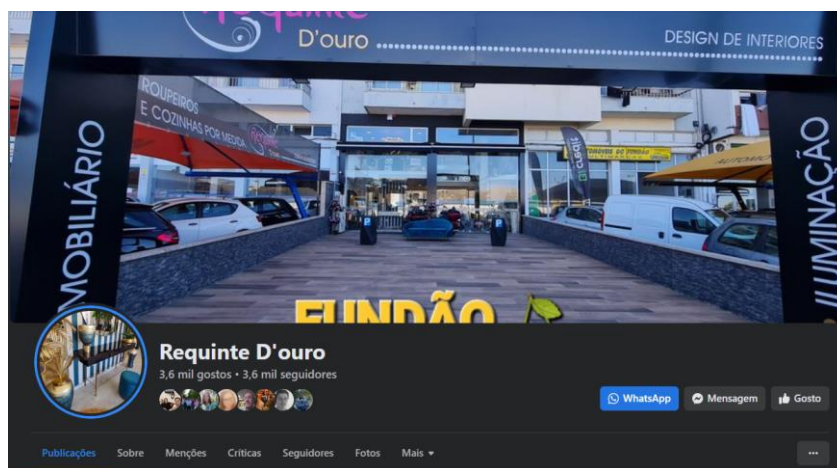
D'ouro
DESIGN DE INTERIORES
ROUPEIROS
E COZINHAS POR MEDIDA
MOBILIÁRIO
ILUMINAÇÃO
FUNDÃO
Requinte D'ouro
3,6 mil gostos • 3,6 mil seguidores
WhatsApp
Mensagem
Gosto
Publicações
Sobre
Menções
Críticas
Seguidores
Fotos
Mais
...